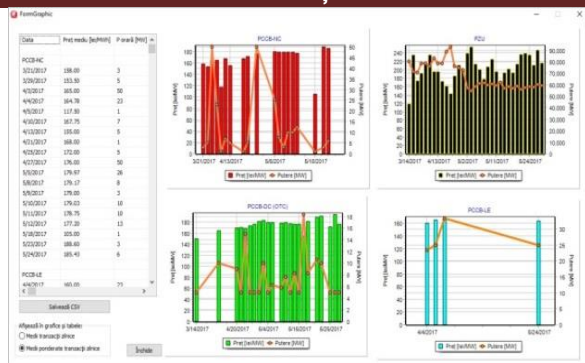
FormGraphic

| Data | Preț mediu [lei/MWh] | P orară [MW] |
|---|---|---|
| PCCB-NC | | |
| 3/21/2017 | 158.00 | 3 |
| 3/29/2017 | 153.50 | 5 |
| 4/3/2017 | 165.00 | 50 |
| 4/4/2017 | 164.78 | 23 |
| 4/5/2017 | 117.50 | 1 |
| 4/10/2017 | 167.75 | 7 |
| 4/13/2017 | 155.00 | 5 |
| 4/21/2017 | 168.00 | 1 |
| 4/26/2017 | 172.00 | 5 |
| 4/27/2017 | 176.00 | 50 |
| 5/5/2017 | 179.97 | 26 |
| 5/8/2017 | 179.17 | 8 |
| 5/9/2017 | 179.00 | 3 |
| 5/10/2017 | 179.03 | 10 |
| 5/11/2017 | 178.75 | 10 |
| 5/12/2017 | 177.20 | 13 |
| 5/16/2017 | 105.00 | 1 |
| 5/23/2017 | 188.60 | 3 |
| 5/24/2017 | 185.40 | 6 |
| PCCB-LE | | |
| 4/4/2017 | 160.00 | 23 |

Salvează CSV

Afișează în grafice și tabele:
Medii tranzacții zilnice
Medii ponderate tranzacții zilnice

Închide

PCCB-NC
Preț [lei/MWh]
Putere [MW]
3/21/2017 4/13/2017 5/8/2017 5/10/2017
Preț [lei/MWh] Putere [MW]

PZU
Preț [lei/MWh]
Putere [MW]
3/14/2017 4/13/2017 5/2/2017 5/17/2017 5/24/2017
Preț [lei/MWh] Putere [MW]

PCCB-DC (OTC)
Preț [lei/MWh]
Putere [MW]
3/14/2017 4/20/2017 5/4/2017 5/16/2017 5/25/2017
Preț [lei/MWh] Putere [MW]

PCCB-LE
Preț [lei/MWh]
Putere [MW]
4/4/2017 5/24/2017
Preț [lei/MWh] Putere [MW]